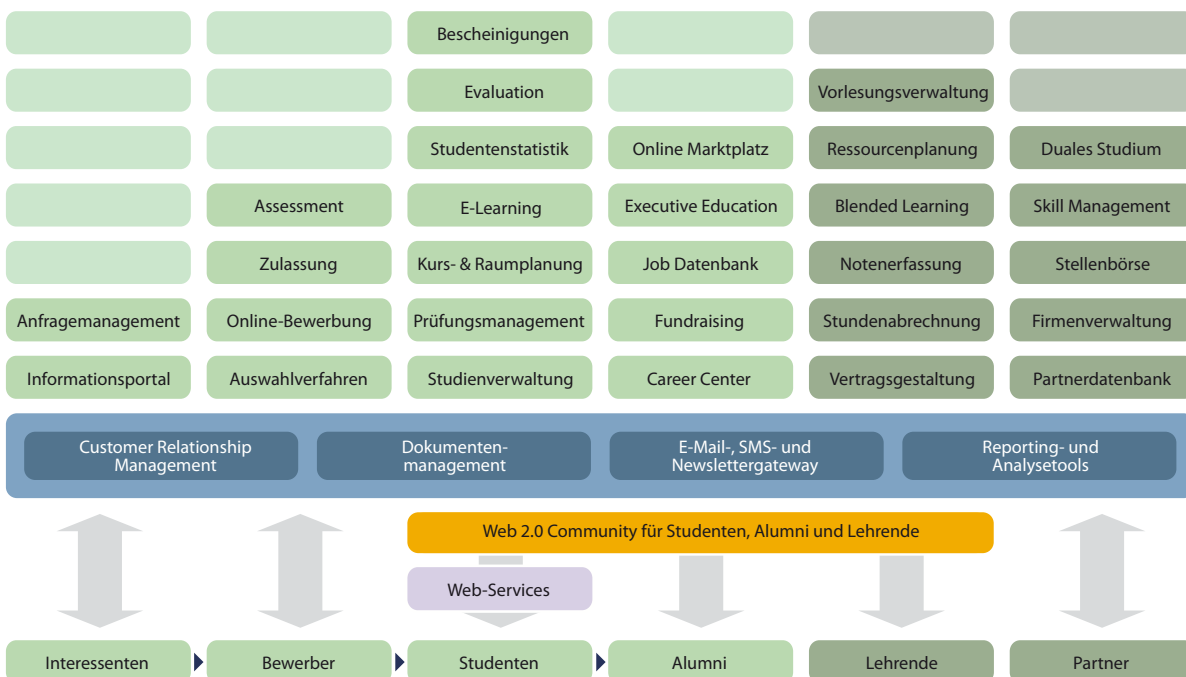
Bescheinigungen
Evaluation
Studentenstatistik
E-Learning
Kurs- & Raumplanung
Prüfungsmanagement
Studienverwaltung

Assessment
Zulassung
Online-Bewerbung
Auswahlverfahren

Anfragemanagement
Informationsportal

Online Marktplatz
Executive Education
Job Datenbank
Fundraising
Career Center

Vorlesungsverwaltung
Ressourcenplanung
Blended Learning
Notenerfassung
Stundenabrechnung
Vertragsgestaltung

Duales Studium
Skill Management
Stellenbörse
Firmenverwaltung
Partnerdatenbank

Customer Relationship Management
Dokumentenmanagement
E-Mail-, SMS- und Newslettergateway
Reporting- und Analysetools

Web 2.0 Community für Studenten, Alumni und Lehrende
Web-Services

Interessenten
Bewerber
Studenten
Alumni
Lehrende
Partner